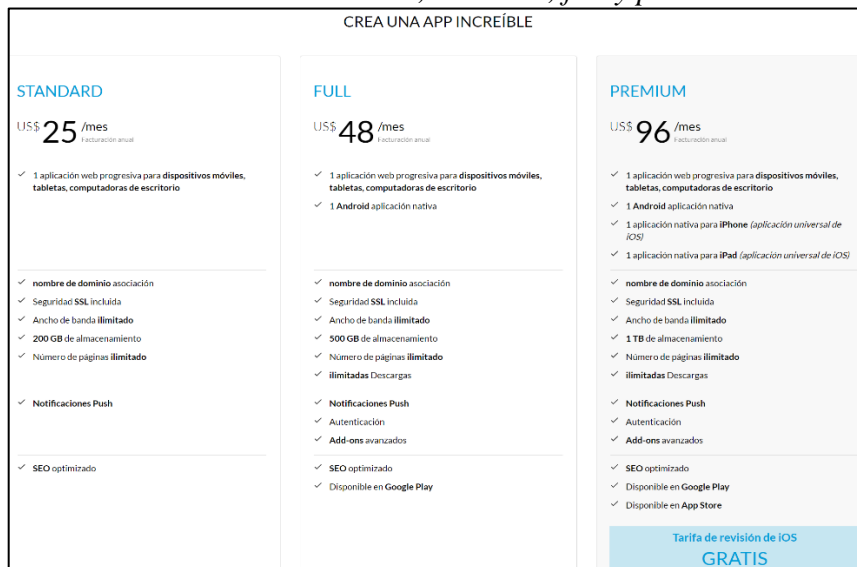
CREA UNA APP INCREÍBLE

STANDARD

US$ 25 /mes
Facturación anual

✓ 1 aplicación web progresiva para dispositivos móviles, tabletas, computadoras de escritorio

✓ nombre de dominio asociación
✓ Seguridad SSL incluida
✓ Ancho de banda ilimitado
✓ 200 GB de almacenamiento
✓ Número de páginas ilimitado

✓ Notificaciones Push

✓ SEO optimizado

FULL

US$ 48 /mes
Facturación anual

✓ 1 aplicación web progresiva para dispositivos móviles, tabletas, computadoras de escritorio
✓ 1 Android aplicación nativa

✓ nombre de dominio asociación
✓ Seguridad SSL incluida
✓ Ancho de banda ilimitado
✓ 500 GB de almacenamiento
✓ Número de páginas ilimitado
✓ ilimitadas Descargas

✓ Notificaciones Push
✓ Autenticación
✓ Add-ons avanzados

✓ SEO optimizado
✓ Disponible en Google Play

PREMIUM

US$ 96 /mes
Facturación anual

✓ 1 aplicación web progresiva para dispositivos móviles, tabletas, computadoras de escritorio
✓ 1 Android aplicación nativa
✓ 1 aplicación nativa para iPhone (aplicación universal de iOS)
✓ 1 aplicación nativa para iPad (aplicación universal de iOS)

✓ nombre de dominio asociación
✓ Seguridad SSL incluida
✓ Ancho de banda ilimitado
✓ 1 TB de almacenamiento
✓ Número de páginas ilimitado
✓ ilimitadas Descargas

✓ Notificaciones Push
✓ Autenticación
✓ Add-ons avanzados

✓ SEO optimizado
✓ Disponible en Google Play
✓ Disponible en App Store

Tarifa de revisión de iOS
GRATIS